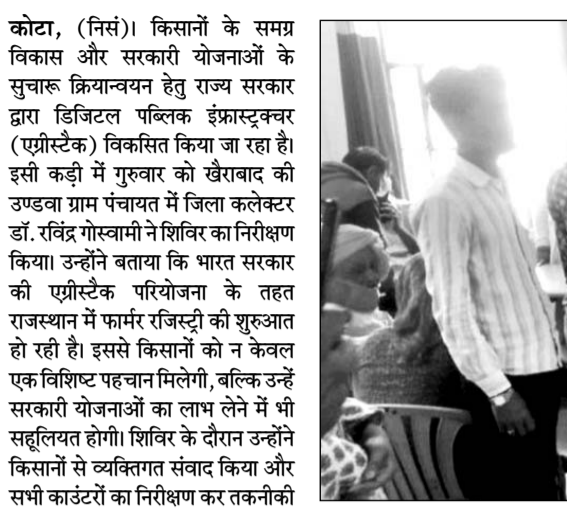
कोटा, (निसं)। किसानों के समग्र विकास और सरकारी योजनाओं के सुचारू क्रियान्वयन हेतु राज्य सरकार द्वारा डिजिटल पब्लिक इंफ्रास्ट्रक्चर (एग्रीस्टैक) विकसित किया जा रहा है। इसी कड़ी में गुरुवार को खैराबाद की उण्डवा ग्राम पंचायत में जिला कलेक्टर डॉ. रविंद्र गोस्वामी ने शिविर का निरीक्षण किया। उन्होंने बताया कि भारत सरकार की एग्रीस्टैक परियोजना के तहत राजस्थान में फार्मर रजिस्ट्री की शुरुआत हो रही है। इससे किसानों को न केवल एक विशिष्ट पहचान मिलेगी, बल्कि उन्हें सरकारी योजनाओं का लाभ लेने में भी सहूलियत होगी। शिविर के दौरान उन्होंने किसानों से व्यक्तिगत संवाद किया और सभी काउंटरों का निरीक्षण कर तकनीकी